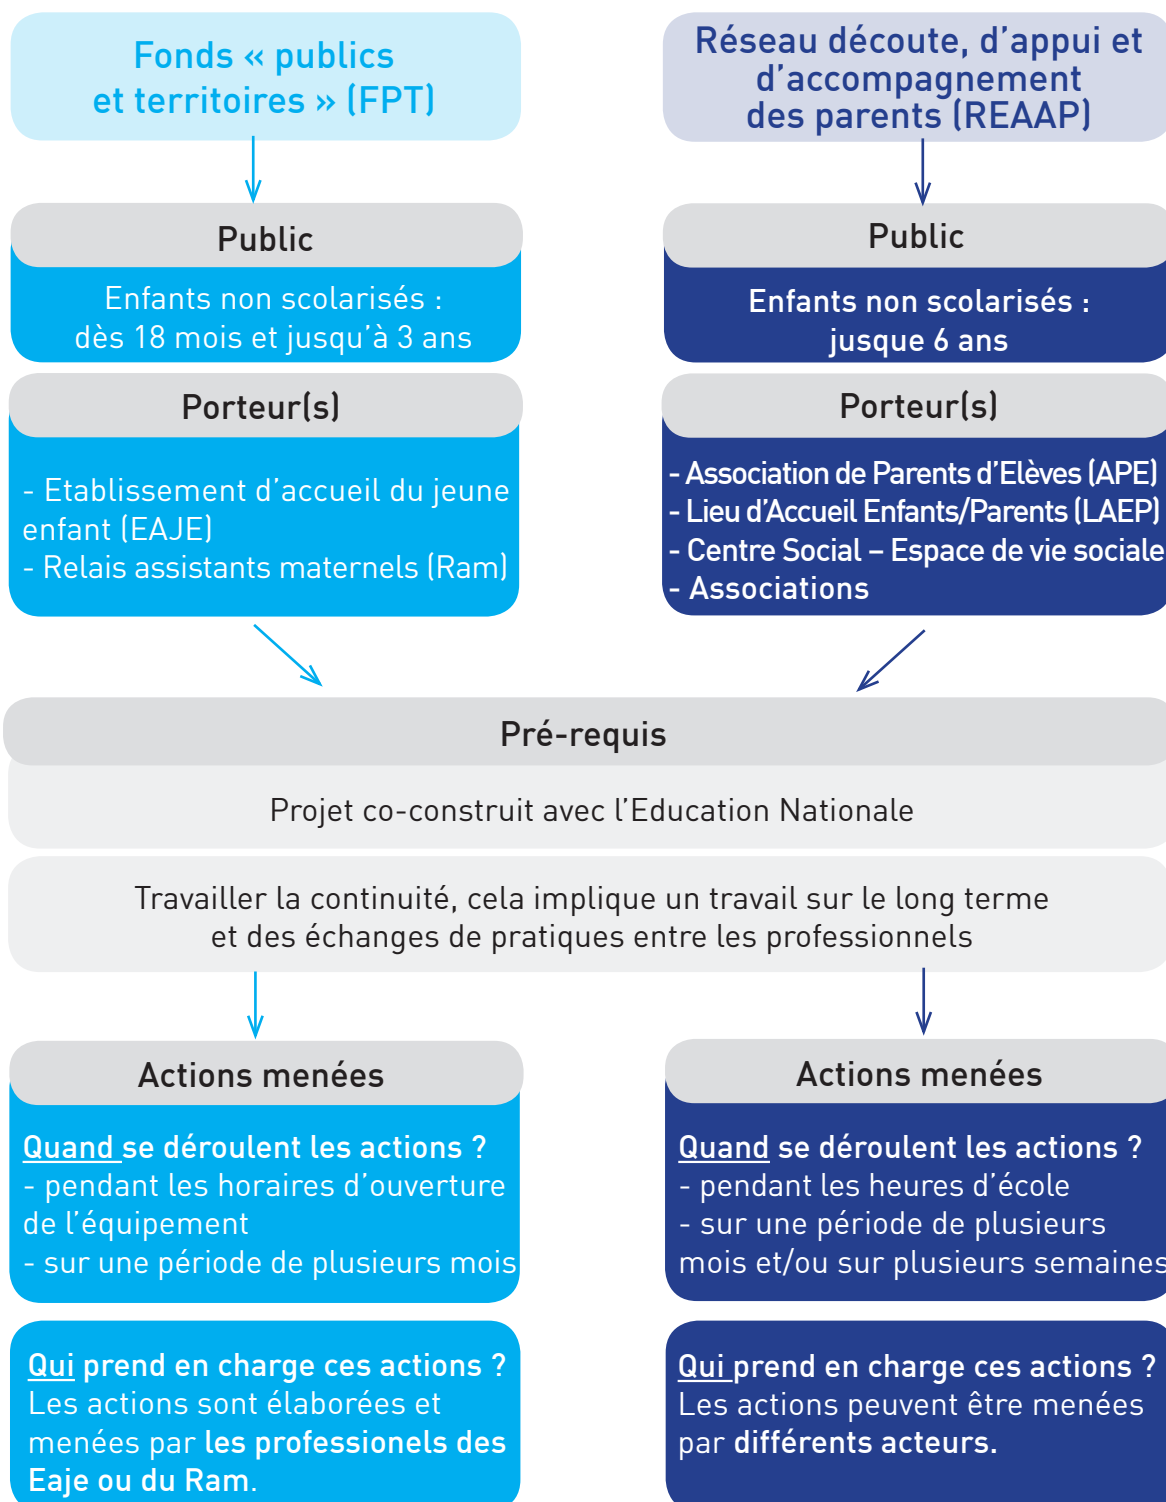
Fonds « publics et territoires » (FPT)

Réseau découte, d'appui et d'accompagnement des parents (REAAP)

Public

Enfants non scolarisés : dès 18 mois et jusqu'à 3 ans

Porteur(s)

- Etablissement d'accueil du jeune enfant (EAJE)
- Relais assistants maternels (Ram)

Public

Enfants non scolarisés : jusque 6 ans

Porteur(s)

- Association de Parents d'Elèves (APE)
- Lieu d'Accueil Enfants/Parents (LAEP)
- Centre Social – Espace de vie sociale
- Associations

Pré-requis

Projet co-construit avec l'Education Nationale

Travailler la continuité, cela implique un travail sur le long terme et des échanges de pratiques entre les professionnels

Actions menées

Quand se déroulent les actions ?
- pendant les horaires d'ouverture de l'équipement
- sur une période de plusieurs mois

Qui prend en charge ces actions ?
Les actions sont élaborées et menées par les professionnels des Eaje ou du Ram.

Actions menées

Quand se déroulent les actions ?
- pendant les heures d'école
- sur une période de plusieurs mois et/ou sur plusieurs semaines

Qui prend en charge ces actions ?
Les actions peuvent être menées par différents acteurs.